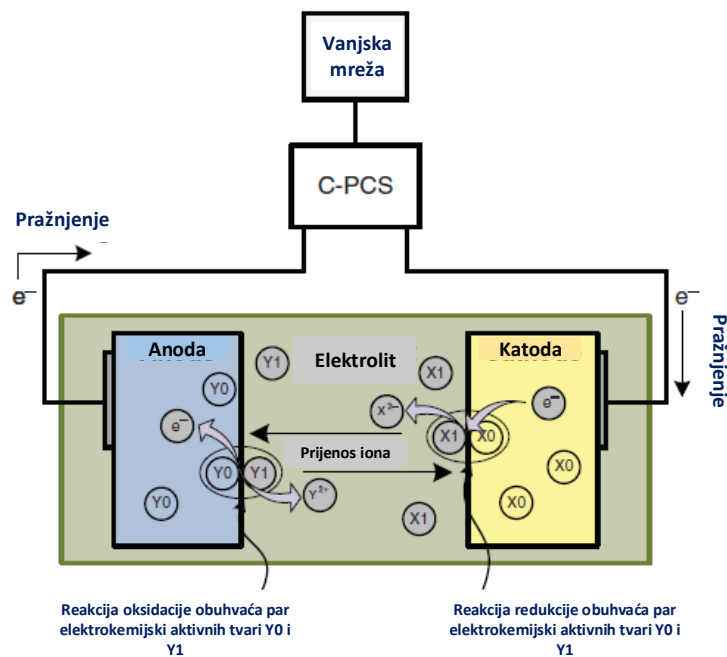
Vanjska mreža

C-PCS

Pražnjenje

$e^-$

$e^-$

Pražnjenje

Anoda

Y1

Elektrolit

X1

Katoda

Y0

$x^{2-}$

$e^-$

$e^-$

X1

X0

Prijenos iona

Y0

Y1

$Y^{2+}$

X0

Y0

X1

X0

Reakcija oksidacije obuhvaća par elektrokemijski aktivnih tvari Y0 i Y1

Reakcija redukcije obuhvaća par elektrokemijski aktivnih tvari Y0 i Y1